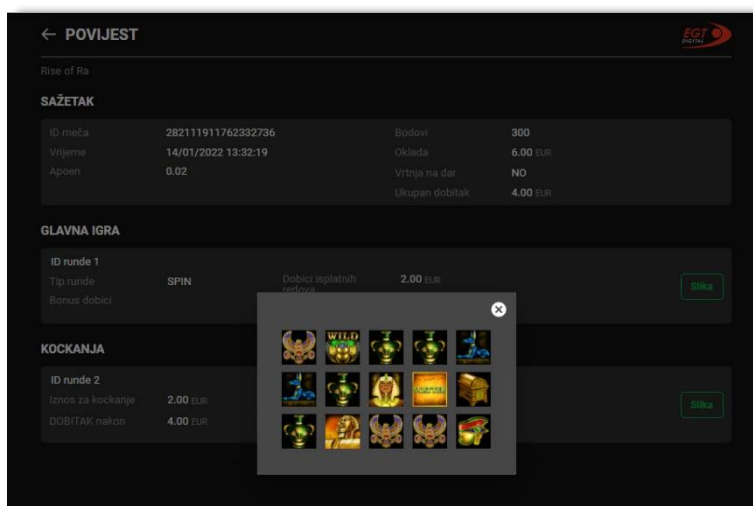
← POVIJEST

EGT DIGITAL

Rise of Ra

SAŽETAK

ID meča 282111911762332736
Vrijeme 14/01/2022 13:32:19
Apoen 0.02

Bodovi 300
Oklada 6.00 EUR
Vrtnja na dar NO
Ukupan dobitak 4.00 EUR

GLAVNA IGRA

ID runde 1
Tip runde SPIN
Bonus dobici
Dobici isplatnih redova 2.00 EUR
Slika

KOCKANJA

ID runde 2
Iznos za kockanje 2.00 EUR
DOBITAK nakon 4.00 EUR
Slika

WILD
SCATTER